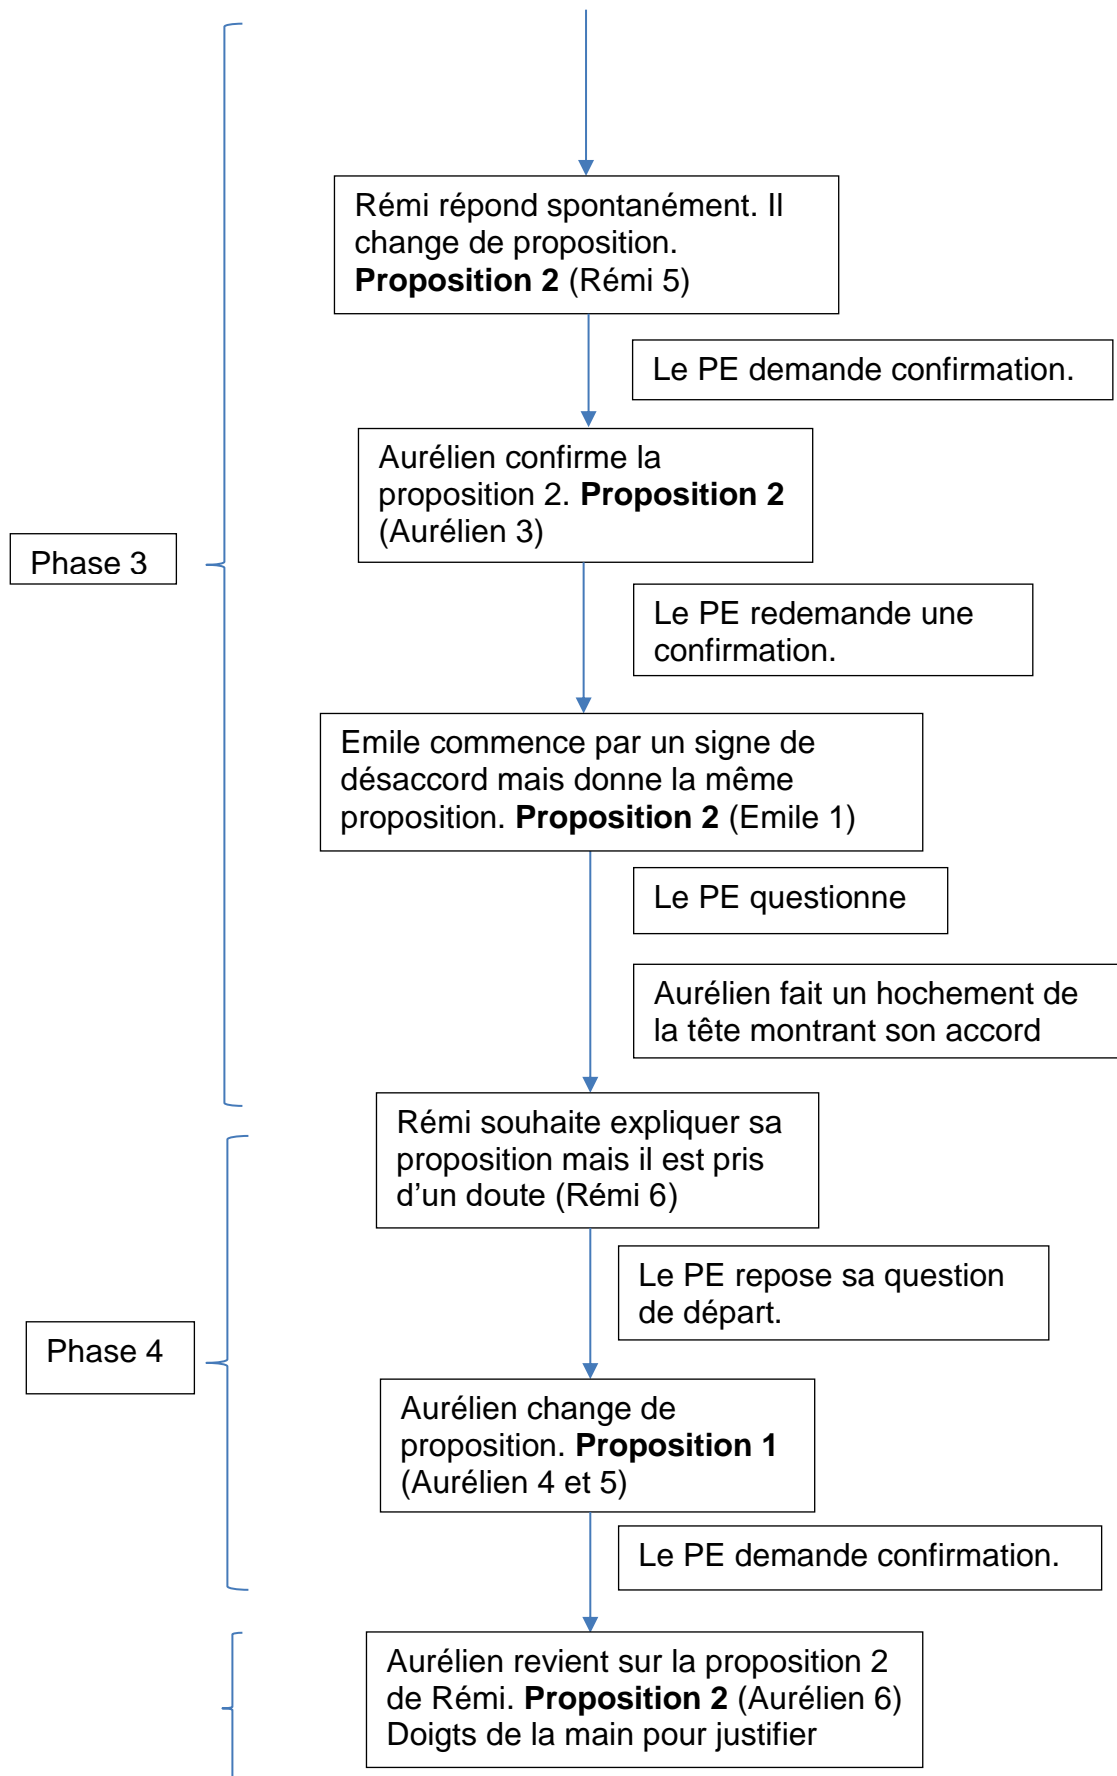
Phase 3

Rémi répond spontanément. Il change de proposition. **Proposition 2** (Rémi 5)

Le PE demande confirmation.

Aurélien confirme la proposition 2. **Proposition 2** (Aurélien 3)

Le PE redemande une confirmation.

Emile commence par un signe de désaccord mais donne la même proposition. **Proposition 2** (Emile 1)

Le PE questionne

Aurélien fait un hochement de la tête montrant son accord

Phase 4

Rémi souhaite expliquer sa proposition mais il est pris d'un doute (Rémi 6)

Le PE repose sa question de départ.

Aurélien change de proposition. **Proposition 1** (Aurélien 4 et 5)

Le PE demande confirmation.

Aurélien revient sur la proposition 2 de Rémi. **Proposition 2** (Aurélien 6) Doigts de la main pour justifier